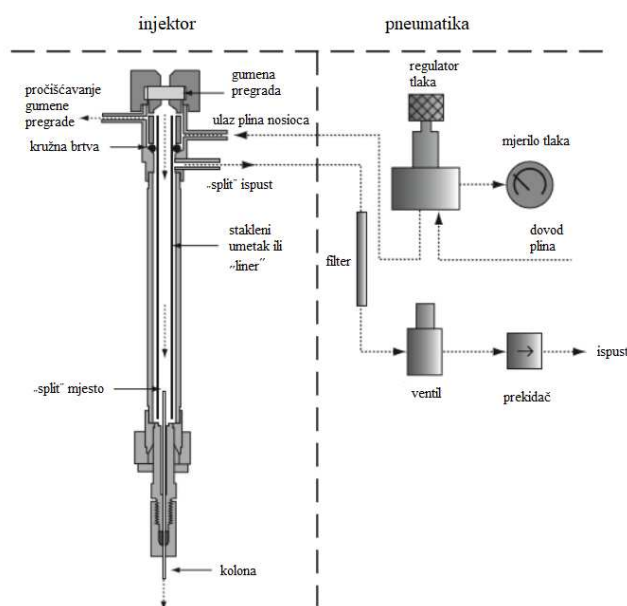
injektor

pneumatika

pročišćavanje gumene pregrade

gumena pregrada

regulator tlaka

kružna brtva

ulaz plina nosioca

mjerilo tlaka

„split" ispust

dovod plina

stakleni umetak ili „liner"

filter

„split" mjesto

ventil

prekidač

ispust

kolona